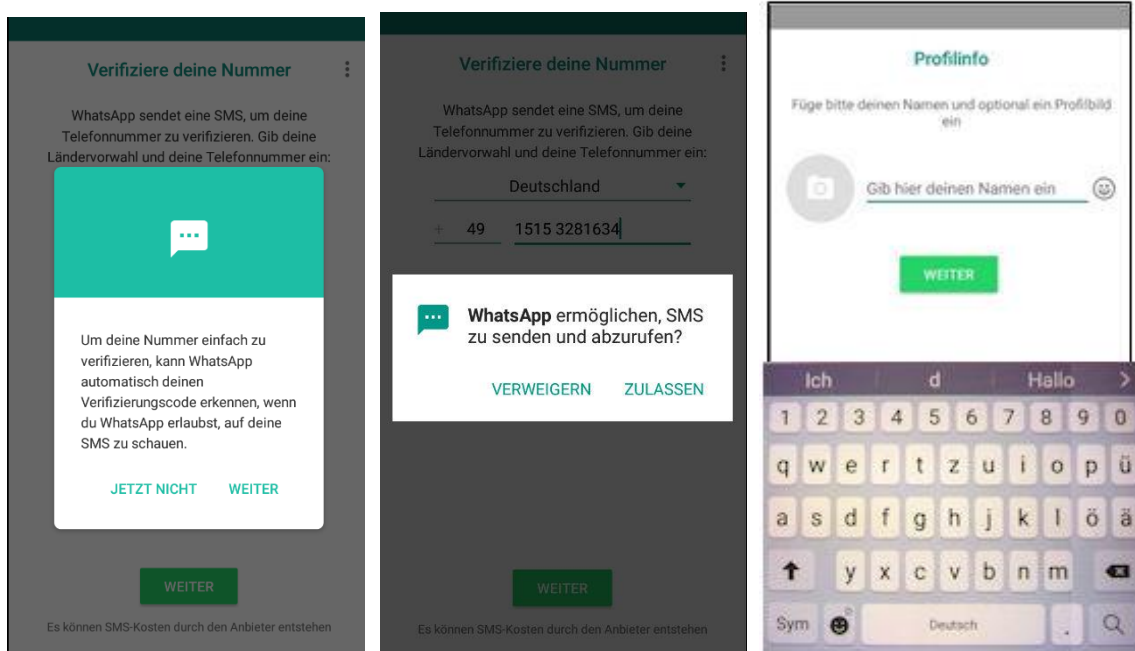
Verifiziere deine Nummer

WhatsApp sendet eine SMS, um deine Telefonnummer zu verifizieren. Gib deine Ländervorwahl und deine Telefonnummer ein:

Um deine Nummer einfach zu verifizieren, kann WhatsApp automatisch deinen Verifizierungscode erkennen, wenn du WhatsApp erlaubst, auf deine SMS zu schauen.

JETZT NICHT WEITER

WEITER

Es können SMS-Kosten durch den Anbieter entstehen

Verifiziere deine Nummer

WhatsApp sendet eine SMS, um deine Telefonnummer zu verifizieren. Gib deine Ländervorwahl und deine Telefonnummer ein:

Deutschland

+ 49 1515 3281634

**WhatsApp** ermöglichen, SMS zu senden und abzurufen?

VERWEIGERN ZULASSEN

WEITER

Es können SMS-Kosten durch den Anbieter entstehen

Profilinfo

Füge bitte deinen Namen und optional ein Profilbild ein

Gib hier deinen Namen ein

WEITER

Ich d Hallo

1 2 3 4 5 6 7 8 9 0
q w e r t z u i o p ü
a s d f g h j k l ö ä
y x c v b n m
Sym Deutsch .